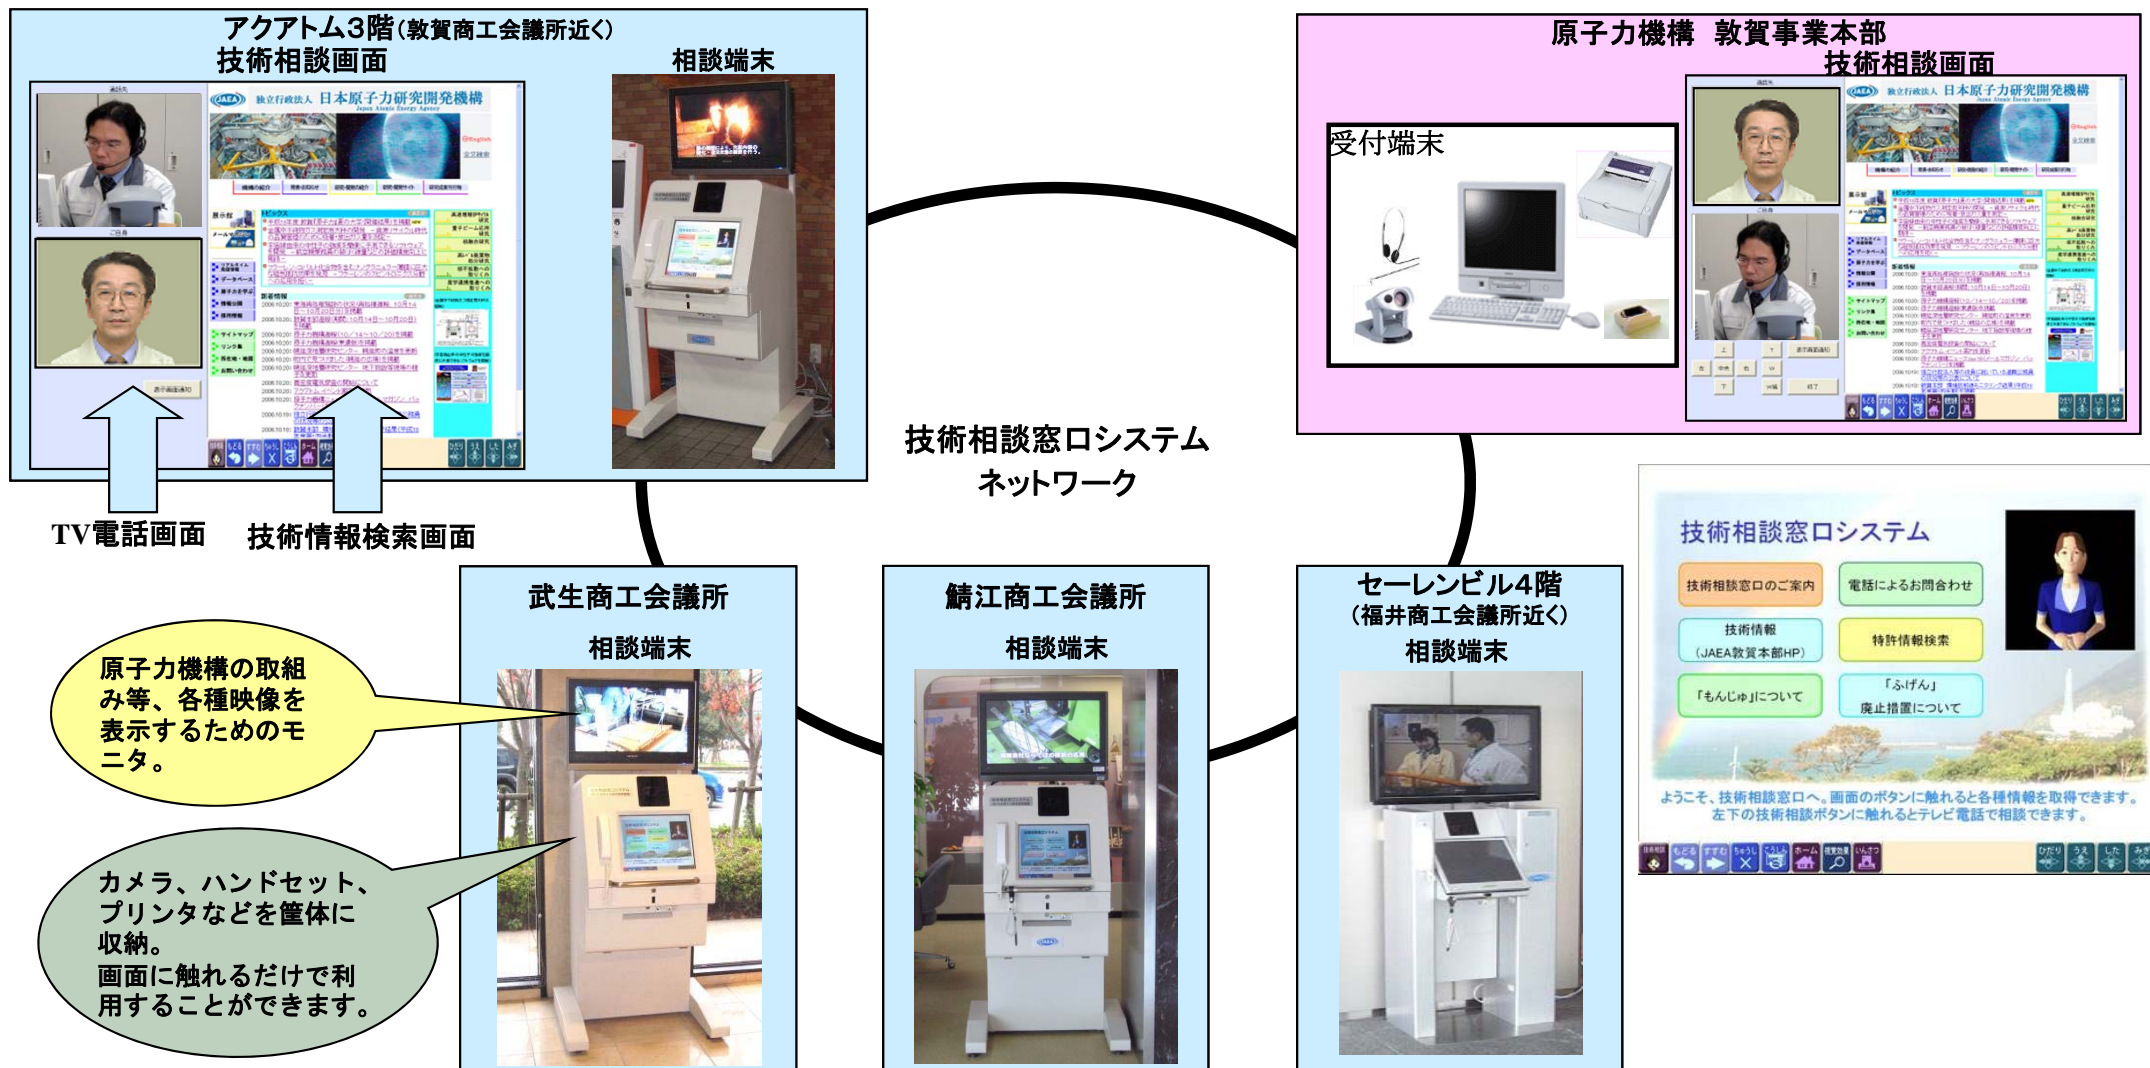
アクアトム3階(敦賀商工会議所近く)
技術相談画面

相談端末

独立行政法人 日本原子力研究開発機構

TV電話画面

技術情報検索画面

原子力機構 敦賀事業本部
技術相談画面

受付端末

独立行政法人 日本原子力研究開発機構

技術相談窓口システム
ネットワーク

技術相談窓口システム

技術相談窓口のご案内

電話によるお問合わせ

技術情報
(JAEA敦賀本部HP)

特許情報検索

「もんじゅ」について

「ふげん」
廃止措置について

ようこそ、技術相談窓口へ。画面のボタンに触れると各種情報を取得できます。
左下の技術相談ボタンに触れるとテレビ電話で相談できます。

武生商工会議所

相談端末

鯖江商工会議所

相談端末

セーレンビル4階
(福井商工会議所近く)
相談端末

原子力機構の取組み等、各種映像を表示するためのモニタ。

カメラ、ハンドセット、プリンタなどを筐体に収納。
画面に触れるだけで利用することができます。